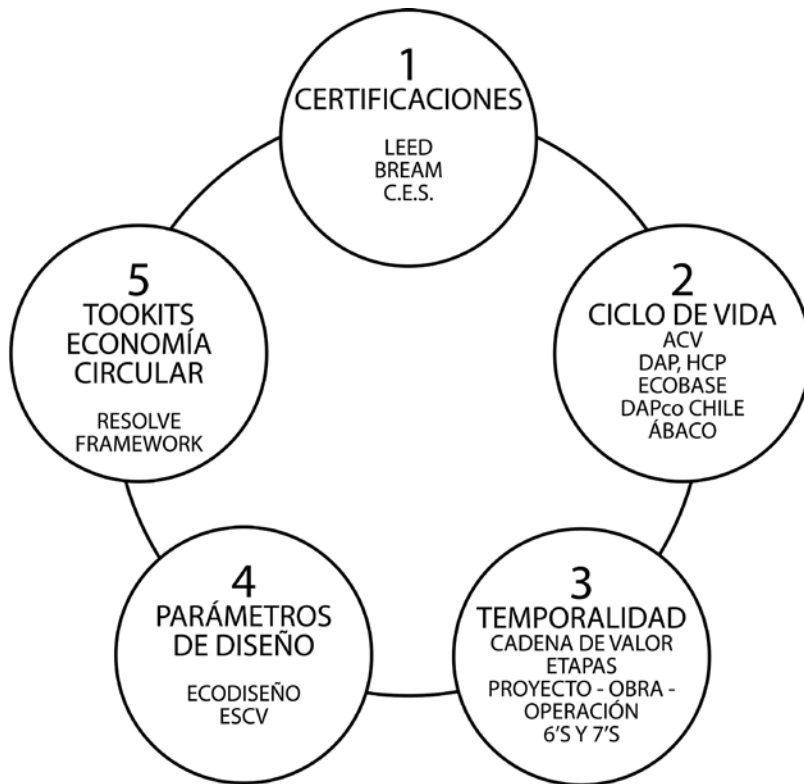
1
CERTIFICACIONES
LEED
BREAM
C.E.S.

2
CICLO DE VIDA
ACV
DAP, HCP
ECOBASE
DAPco CHILE
ÁBACO

3
TEMPORALIDAD
CADENA DE VALOR
ETAPAS
PROYECTO - OBRA - OPERACIÓN
6'S Y 7'S

4
PARÁMETROS DE DISEÑO
ECODISEÑO
ESCV

5
TOOKITS ECONOMÍA CIRCULAR
RESOLVE FRAMEWORK